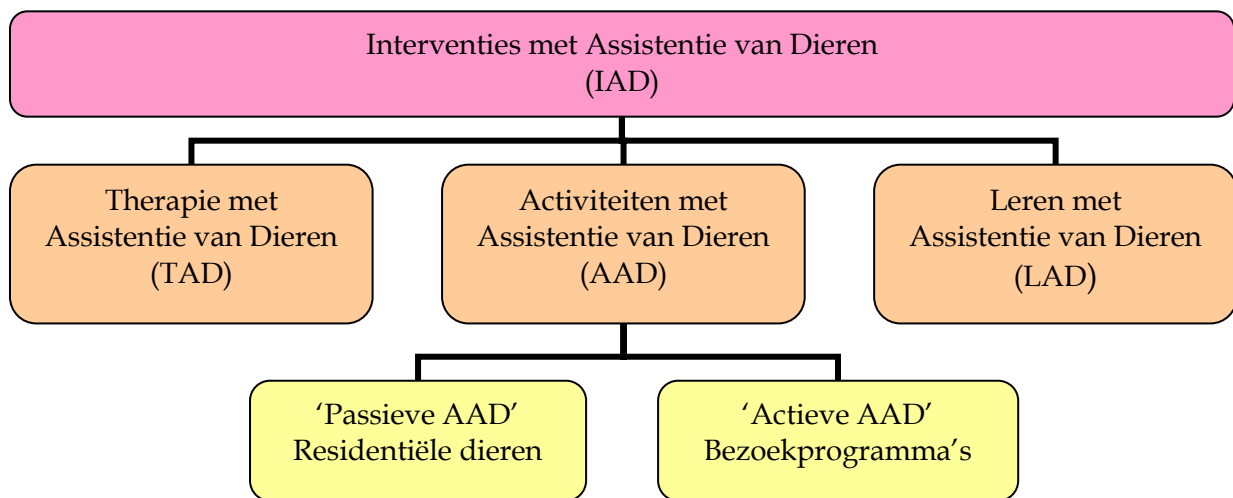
Interventies met Assistentie van Dieren
(IAD)

Therapie met
Assistentie van Dieren
(TAD)

Activiteiten met
Assistentie van Dieren
(AAD)

Leren met
Assistentie van Dieren
(LAD)

‘Passieve AAD’
Residentiële dieren

‘Actieve AAD’
Bezoekprogramma’s